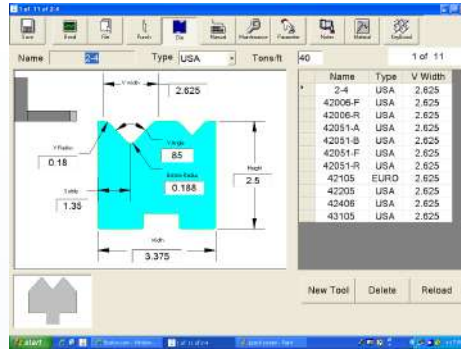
1 of 11 of 2-4

Save | Bend | File | Punch | Die | Manual | Maintenance | Parameter | Notes | Material | Keyboard

Name 2-4 Type USA Tons/ft 40 1 of 11

V Width
2.625
V Radius
0.18
V Angle
85
Bottom Radius
0.188
Height
2.5
T Width
1.35
Width
3.375

| Name | Type | V Width |
|---|---|---|
| 2-4 | USA | 2.625 |
| 42006-F | USA | 2.625 |
| 42006-R | USA | 2.625 |
| 42051-A | USA | 2.625 |
| 42051-B | USA | 2.625 |
| 42051-F | USA | 2.625 |
| 42051-R | USA | 2.625 |
| 42105 | EURO | 2.625 |
| 42205 | USA | 2.625 |
| 42406 | USA | 2.625 |
| 43105 | USA | 2.625 |

New Tool | Delete | Reload

start | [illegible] | 1 of 11 of 2-4 | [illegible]